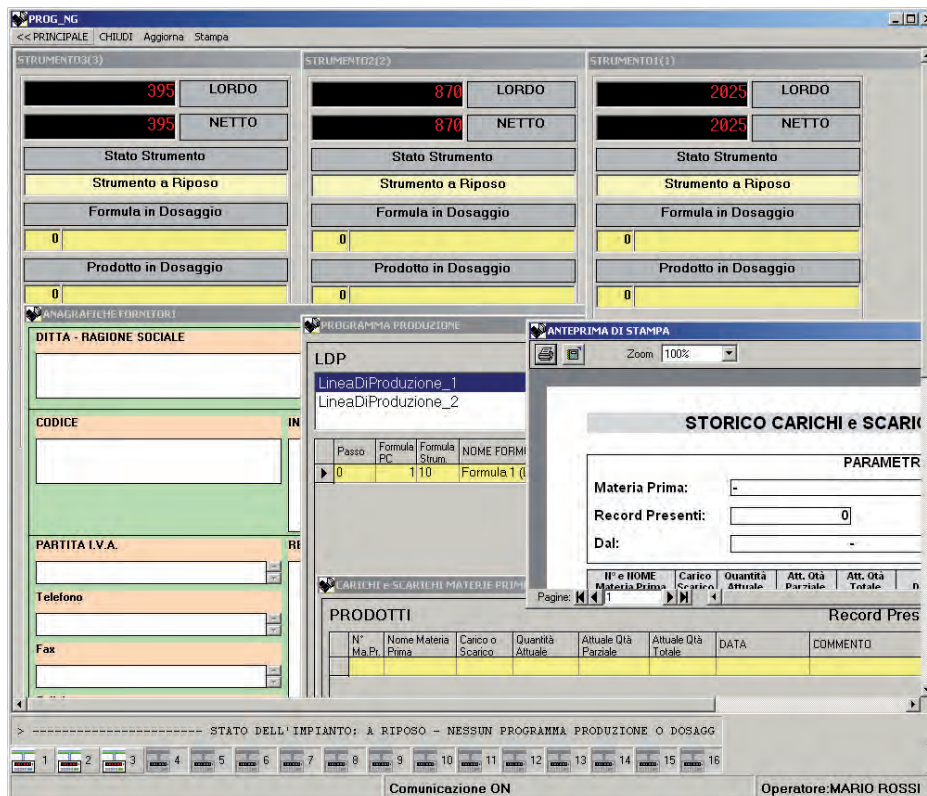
PROG_NG

<< PRINCIPALE CHIUDI Aggiorna Stampa

STRUMENTO3(3)

395 LORDO

395 NETTO

Stato Strumento

Strumento a Riposo

Formula in Dosaggio

0

Prodotto in Dosaggio

0

STRUMENTO2(2)

870 LORDO

870 NETTO

Stato Strumento

Strumento a Riposo

Formula in Dosaggio

0

Prodotto in Dosaggio

0

STRUMENTO1(1)

2025 LORDO

2025 NETTO

Stato Strumento

Strumento a Riposo

Formula in Dosaggio

0

Prodotto in Dosaggio

0

ANAGRAFICHE FORNITORI

DITTA - RAGIONE SOCIALE

CODICE

IN

PARTITA I.V.A.

RE

Telefono

Fax

PROGRAMMA PRODUZIONE

LDP

LineaDiProduzione_1
LineaDiProduzione_2

| Passo | Formula PC | Formula Strum | NOME FORMU |
|---|---|---|---|
| 0 | 1 | 10 | Formula 1 (I |

CARICHI e SCARICHI MATERIE PRIM

PRODOTTI

Record Pres

| N° Ma.Pr. | Nome Materia Prima | Carico o Scarico | Quantità Attuale | Attuale Qtà Parziale | Attuale Qtà Totale | DATA | COMMENTO |
|---|---|---|---|---|---|---|---|

ANTEPRIMA DI STAMPA

Zoom 100%

STORICO CARICHI e SCARIC

PARAMETR

Materia Prima: -

Record Presenti: 0

Dal: -

N° e NOME Materia Prima | Carico Scarico | Quantità Attuale | Att. Qtà Parziale | Att. Qtà Totale

Pagine: 1

> ------------------------ STATO DELL'IMPIANTO: A RIPOSO - NESSUN PROGRAMMA PRODUZIONE O DOSAGG

1 2 3 4 5 6 7 8 9 10 11 12 13 14 15 16

Comunicazione ON

Operatore:MARIO ROSSI